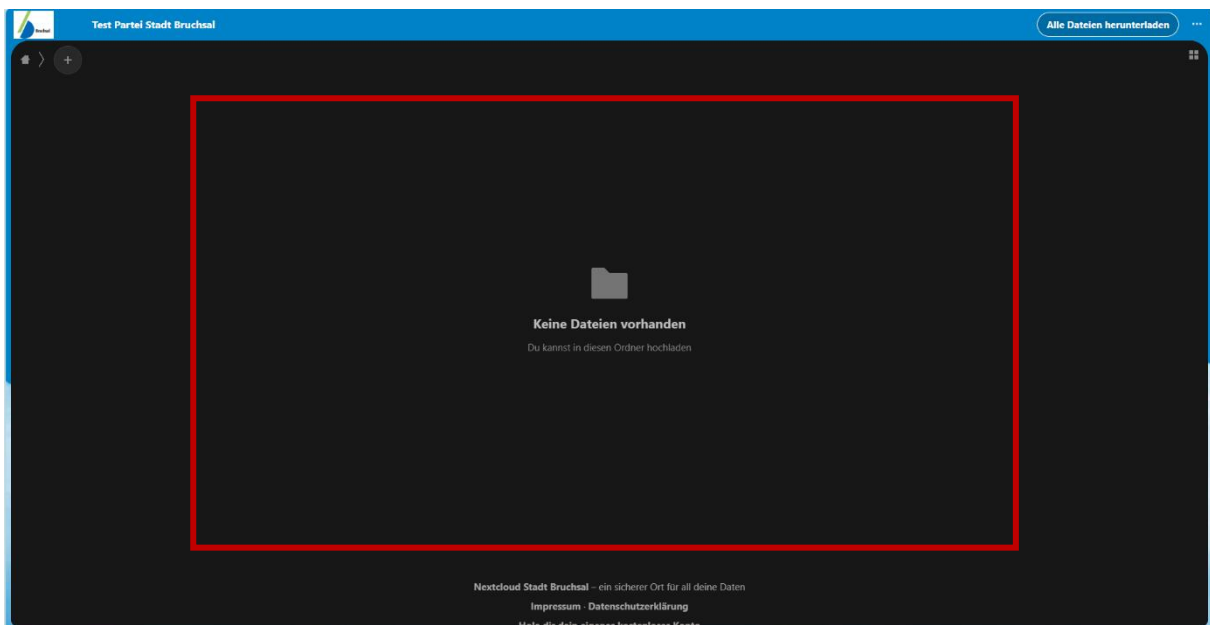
Bruchsal

Test Partei Stadt Bruchsal

Alle Dateien herunterladen

...

+

Keine Dateien vorhanden

Du kannst in diesen Ordner hochladen

Nextcloud Stadt Bruchsal – ein sicherer Ort für all deine Daten

Impressum · Datenschutzerklärung

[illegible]